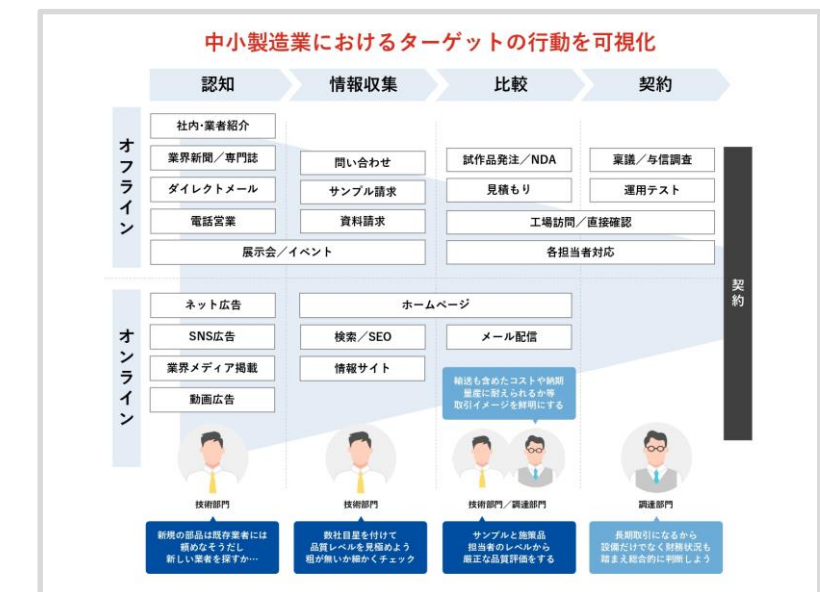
中小製造業におけるターゲットの行動を可視化

認知
情報収集
比較
契約

オフライン

社内・業者紹介
業界新聞／専門誌
問い合わせ
試作品発注／NDA
稟議／与信調査
ダイレクトメール
サンプル請求
見積もり
運用テスト
電話営業
資料請求
工場訪問／直接確認
展示会／イベント
各担当者対応

契約

オンライン

ネット広告
ホームページ
SNS広告
検索／SEO
メール配信
業界メディア掲載
情報サイト
動画広告

輸送も含めたコストや納期
量産に耐えられるか等
取引イメージを鮮明にする

技術部門
技術部門
技術部門／調達部門
調達部門

新規の部品は既存業者には頼めなそうだし新しい業者を探すか…
数社目星を付けて品質レベルを見極めよう粗が無いか細かくチェック
サンプルと施策品担当者のレベルから厳正な品質評価をする
長期取引になるから設備だけでなく財務状況も踏まえ総合的に判断しよう